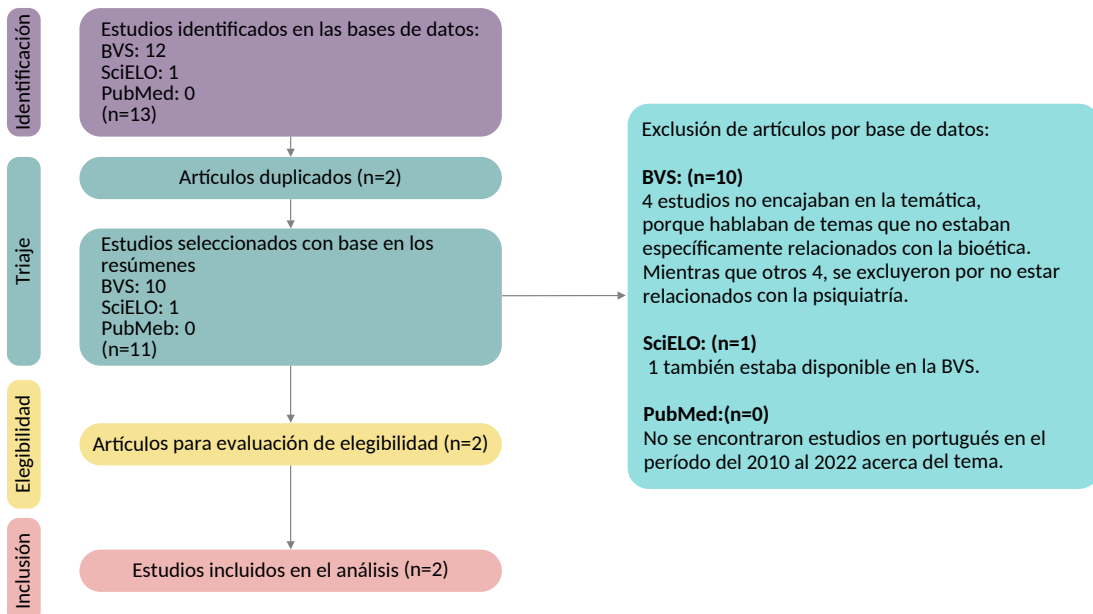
Identificación

Estudios identificados en las bases de datos:
BVS: 12
SciELO: 1
PubMed: 0
(n=13)

Triaje

Artículos duplicados (n=2)

Estudios seleccionados con base en los resúmenes
BVS: 10
SciELO: 1
PubMeb: 0
(n=11)

Exclusión de artículos por base de datos:

**BVS: (n=10)**
4 estudios no encajaban en la temática, porque hablaban de temas que no estaban específicamente relacionados con la bioética. Mientras que otros 4, se excluyeron por no estar relacionados con la psiquiatría.

**SciELO: (n=1)**
1 también estaba disponible en la BVS.

**PubMed:(n=0)**
No se encontraron estudios en portugués en el período del 2010 al 2022 acerca del tema.

Elegibilidad

Artículos para evaluación de elegibilidad (n=2)

Inclusión

Estudios incluidos en el análisis (n=2)